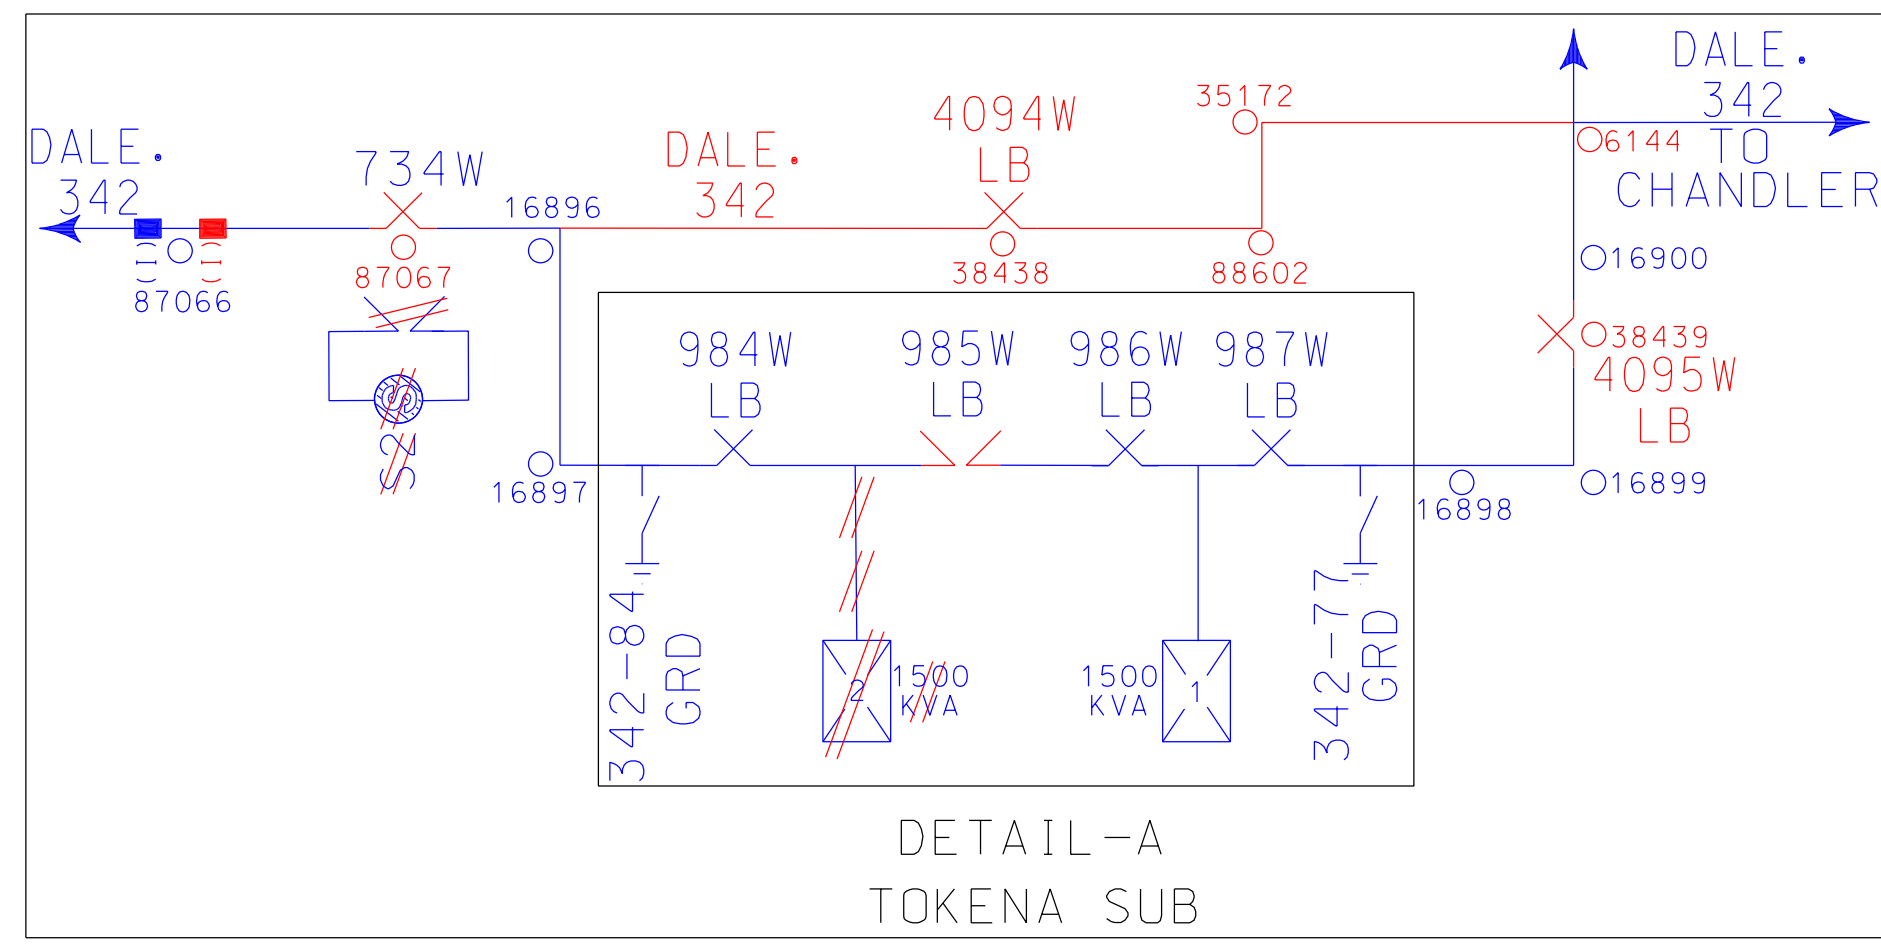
DALE. 342

(I) (I)

87066

734W

87067

S2

16896

DALE. 342

4094W LB

38438

35172

88602

DALE. 342 TO CHANDLER

6144

16900

38439

4095W LB

16899

984W LB

985W LB

986W LB

987W LB

16897

16898

342-84 GRD

342-77 GRD

2

1500 KVA

1500 KVA

1

DETAIL-A

TOKENA SUB